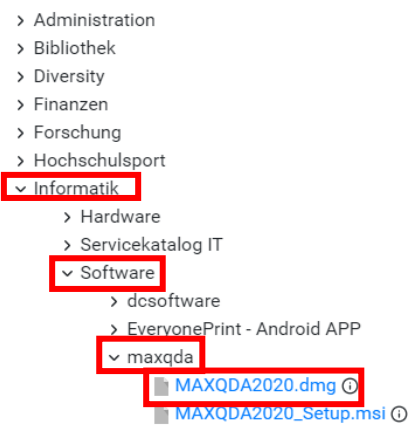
> Administration
> Bibliothek
> Diversity
> Finanzen
> Forschung
> Hochschulsport
⌄ Informatik
> Hardware
> Servicekatalog IT
⌄ Software
> dcsoftware
> EveryonePrint - Android APP
⌄ maxqda
MAXQDA2020.dmg ⓘ
MAXQDA2020_Setup.msi ⓘ